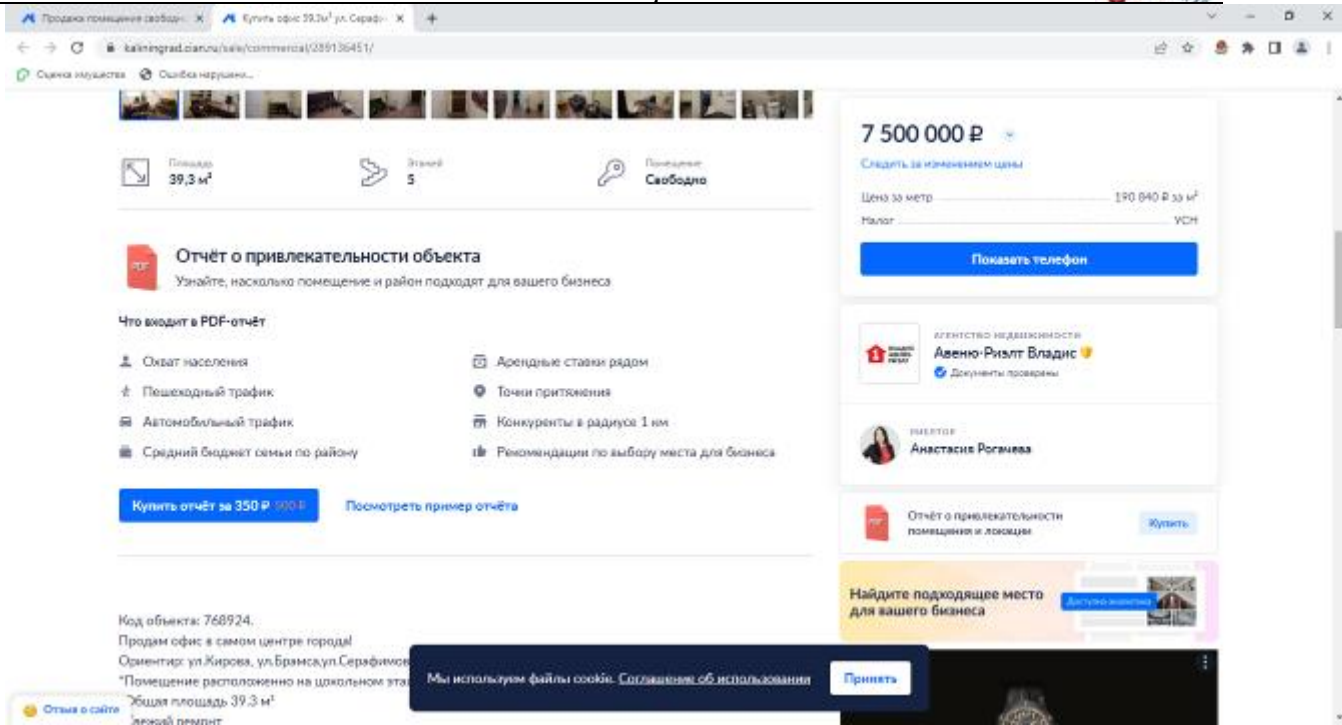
Продажа помещения свобод... ×
Купить офис 39,3м² ул. Серафи... ×
+

kaliningrad.cian.ru/sale/commercial/289136451/

Оценка имущества
Ошибка нарушени...

Площадь
39,3 м²

Этажей
5

Помещение
Свободно

PDF
Отчёт о привлекательности объекта
Узнайте, насколько помещение и район подходят для вашего бизнеса

Что входит в PDF-отчёт

Охват населения
Пешеходный трафик
Автомобильный трафик
Средний бюджет семьи по району

Арендные ставки рядом
Точки притяжения
Конкуренты в радиусе 1 км
Рекомендации по выбору места для бизнеса

Купить отчёт за 350 ₽ 500 ₽
Посмотреть пример отчёта

Код объекта: 768924.
Продам офис в самом центре города!
Ориентир: ул.Кирова, ул.Брамса,ул.Серафимов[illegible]
*Помещение расположено на цокольном эта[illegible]
Общая площадь 39.3 м²
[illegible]вежий ремонт

Отзыв о сайте

Мы используем файлы cookie. Соглашение об использовании
Принять

7 500 000 ₽
Следить за изменением цены
Цена за метр 190 840 ₽ за м²
Налог УСН
Показать телефон

АГЕНТСТВО НЕДВИЖИМОСТИ
Авеню-Риэлт Владис
Документы проверены

РИЕЛТОР
Анастасия Рогачева

PDF
Отчёт о привлекательности помещения и локации
Купить

Найдите подходящее место для вашего бизнеса
Доступно аналитика